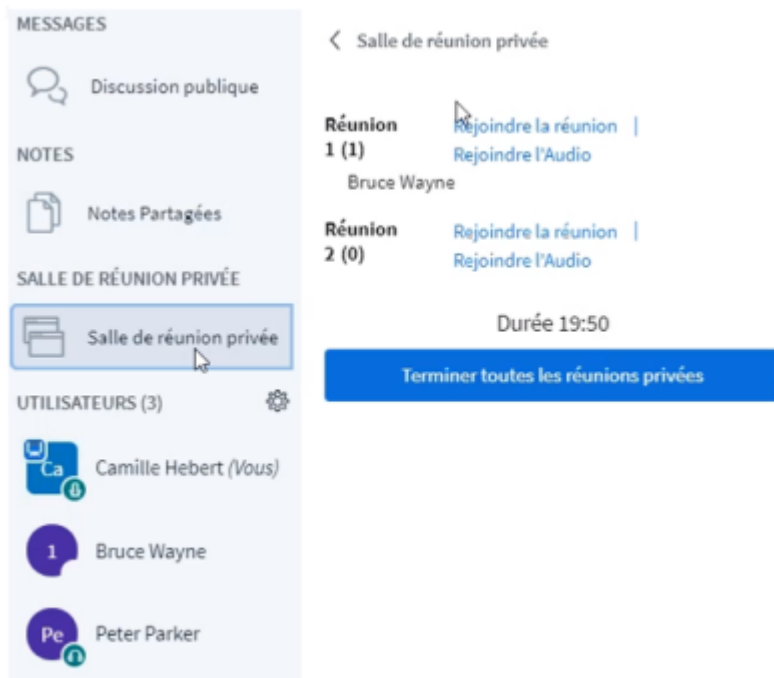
MESSAGES

Discussion publique

NOTES

Notes Partagées

SALLE DE RÉUNION PRIVÉE

Salle de réunion privée

UTILISATEURS (3)

Ca Camille Hebert (Vous)

1 Bruce Wayne

Pe Peter Parker

< Salle de réunion privée

Réunion 1 (1) Rejoindre la réunion | Rejoindre l'Audio

Bruce Wayne

Réunion 2 (0) Rejoindre la réunion | Rejoindre l'Audio

Durée 19:50

Terminer toutes les réunions privées